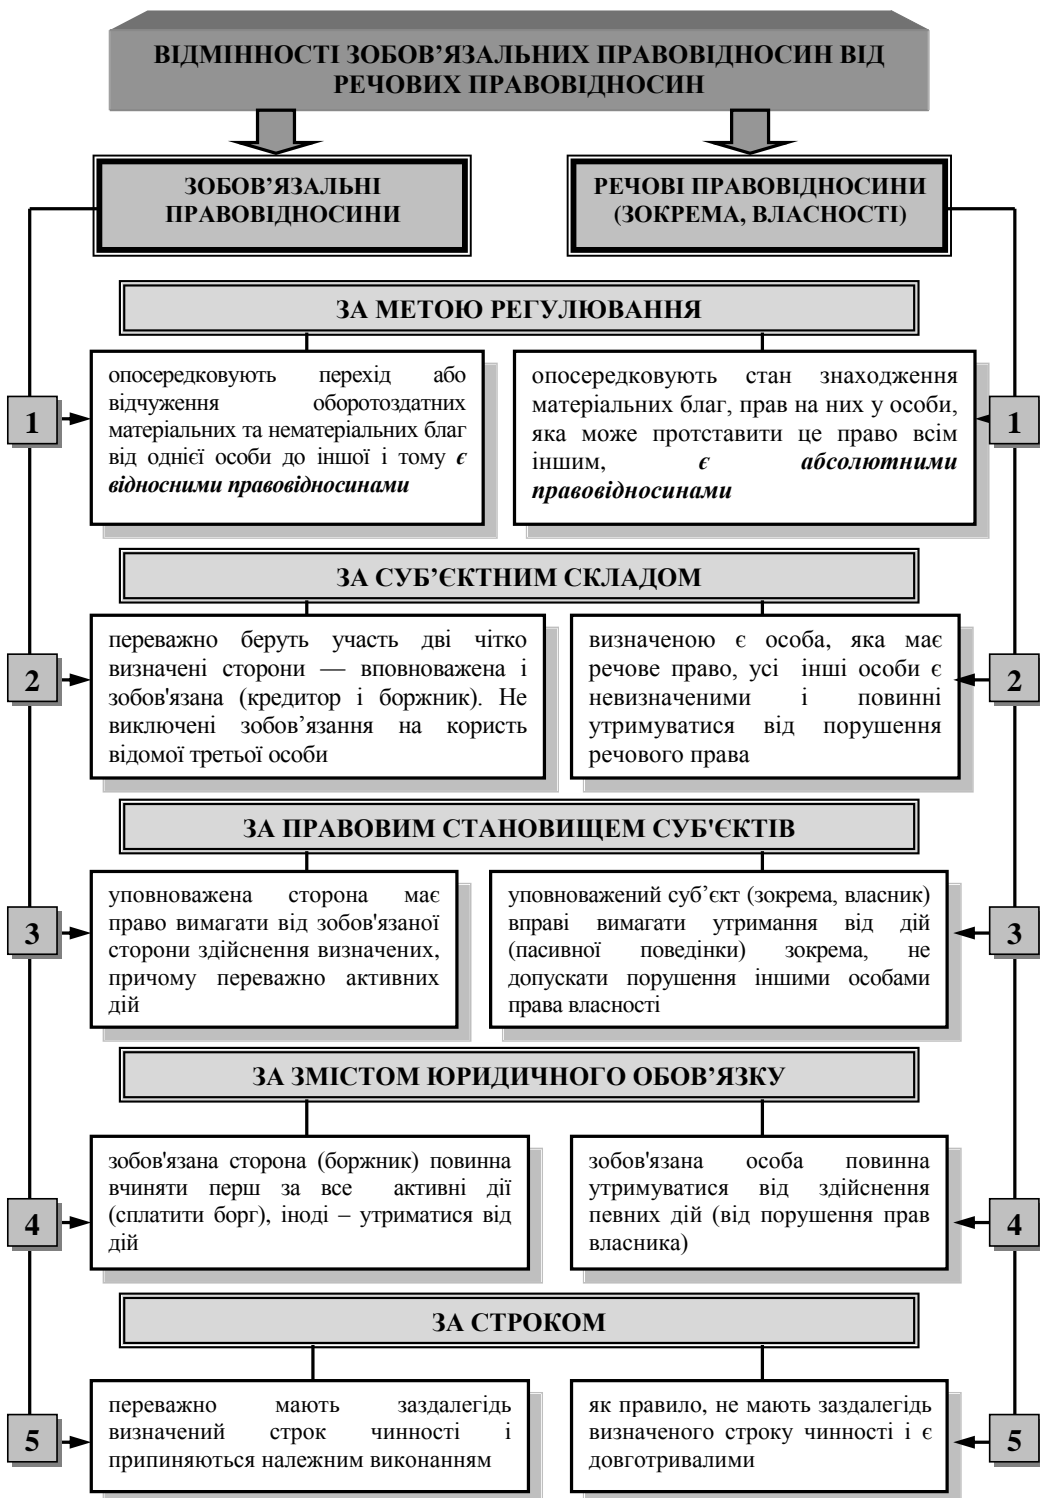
ВІДМІННОСТІ ЗОБОВ'ЯЗАЛЬНИХ ПРАВОВІДНОСИН ВІД РЕЧОВИХ ПРАВОВІДНОСИН

ЗОБОВ'ЯЗАЛЬНІ ПРАВОВІДНОСИНИ

РЕЧОВІ ПРАВОВІДНОСИНИ (ЗОКРЕМА, ВЛАСНОСТІ)

ЗА МЕТОЮ РЕГУЛЮВАННЯ

1

опосередковують перехід або відчуження оборотоздатних матеріальних та нематеріальних благ від однієї особи до іншої і тому *є відносними правовідносинами*

опосередковують стан знаходження матеріальних благ, прав на них у особи, яка може протставити це право всім іншим, *є абсолютними правовідносинами*

1

ЗА СУБ'ЄКТНИМ СКЛАДОМ

2

переважно беруть участь дві чітко визначені сторони — вповноважена і зобов'язана (кредитор і боржник). Не виключені зобов'язання на користь відомої третьої особи

визначеною є особа, яка має речове право, усі інші особи є невизначеними і повинні утримуватися від порушення речового права

2

ЗА ПРАВОВИМ СТАНОВИЩЕМ СУБ'ЄКТІВ

3

уповноважена сторона має право вимагати від зобов'язаної сторони здійснення визначених, причому переважно активних дій

уповноважений суб'єкт (зокрема, власник) вправі вимагати утримання від дій (пасивної поведінки) зокрема, не допускати порушення іншими особами права власності

3

ЗА ЗМІСТОМ ЮРИДИЧНОГО ОБОВ'ЯЗКУ

4

зобов'язана сторона (боржник) повинна вчиняти перш за все активні дії (сплатити борг), іноді – утриматися від дій

зобов'язана особа повинна утримуватися від здійснення певних дій (від порушення прав власника)

4

ЗА СТРОКОМ

5

переважно мають заздалегідь визначений строк чинності і припиняються належним виконанням

як правило, не мають заздалегідь визначеного строку чинності і є довготривалими

5